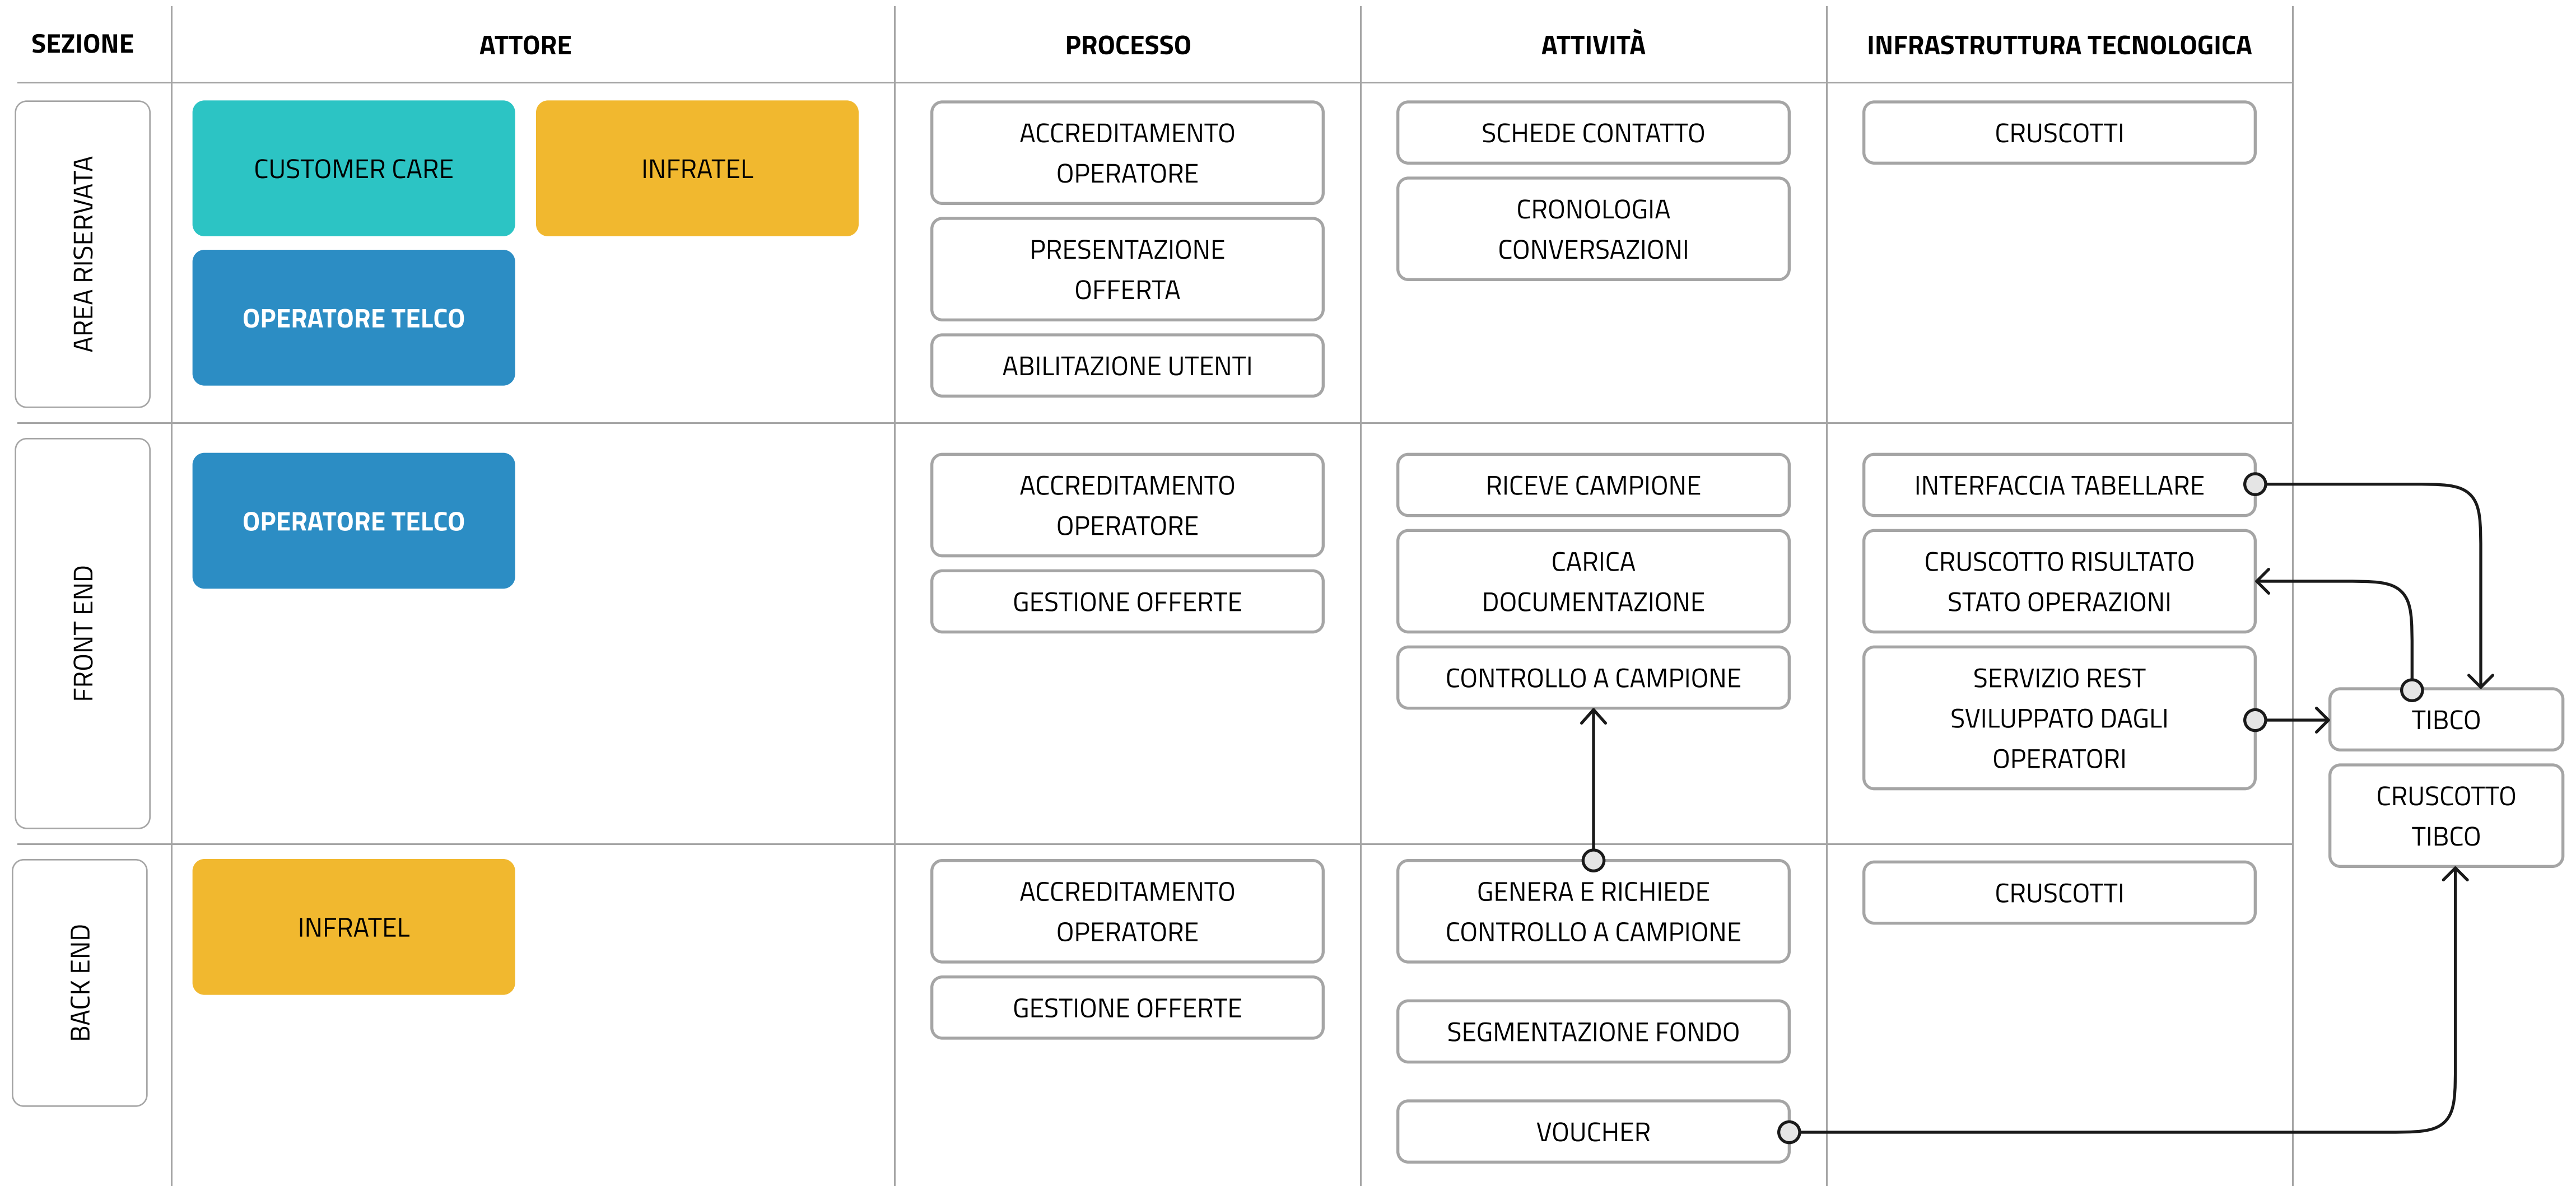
| SEZIONE | ATTORE | PROCESSO | ATTIVITÀ | INFRASTRUTTURA TECNOLOGICA |
|---|---|---|---|---|
| AREA RISERVATA | CUSTOMER CARE<br>INFRATEL<br>OPERATORE TELCO | ACCREDITAMENTO OPERATORE<br>PRESENTAZIONE OFFERTA<br>ABILITAZIONE UTENTI | SCHEDE CONTATTO<br>CRONOLOGIA CONVERSAZIONI | CRUSCOTTI |
| FRONT END | OPERATORE TELCO | ACCREDITAMENTO OPERATORE<br>GESTIONE OFFERTE | RICEVE CAMPIONE<br>CARICA DOCUMENTAZIONE<br>CONTROLLO A CAMPIONE | INTERFACCIA TABELLARE<br>CRUSCOTTO RISULTATO STATO OPERAZIONI<br>SERVIZIO REST SVILUPPATO DAGLI OPERATORI |
| BACK END | INFRATEL | ACCREDITAMENTO OPERATORE<br>GESTIONE OFFERTE | GENERA E RICHIEDE CONTROLLO A CAMPIONE<br>SEGMENTAZIONE FONDO<br>VOUCHER | CRUSCOTTI |

TIBCO

CRUSCOTTO TIBCO